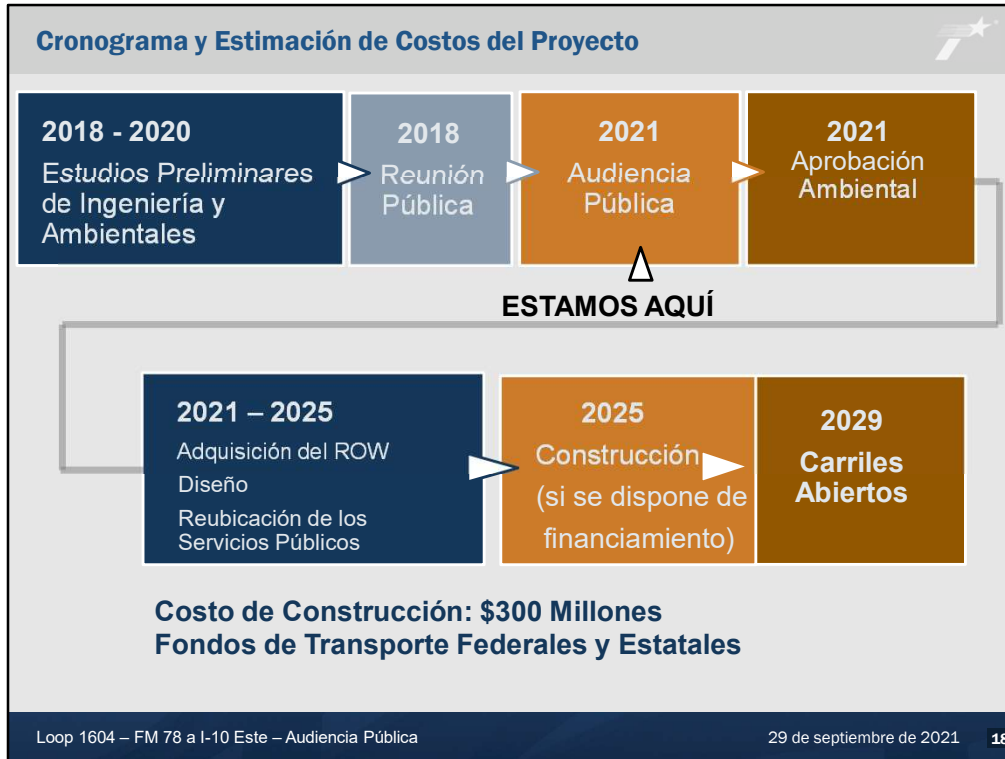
Cronograma y Estimación de Costos del Proyecto

2018 - 2020
Estudios Preliminares de Ingeniería y Ambientales

2018
Reunión Pública

2021
Audiencia Pública

2021
Aprobación Ambiental

ESTAMOS AQUÍ

2021 – 2025
Adquisición del ROW
Diseño
Reubicación de los Servicios Públicos

2025
Construcción (si se dispone de financiamiento)

2029
Carriles Abiertos

Costo de Construcción: $300 Millones
Fondos de Transporte Federales y Estatales

Loop 1604 – FM 78 a I-10 Este – Audiencia Pública

29 de septiembre de 2021

18